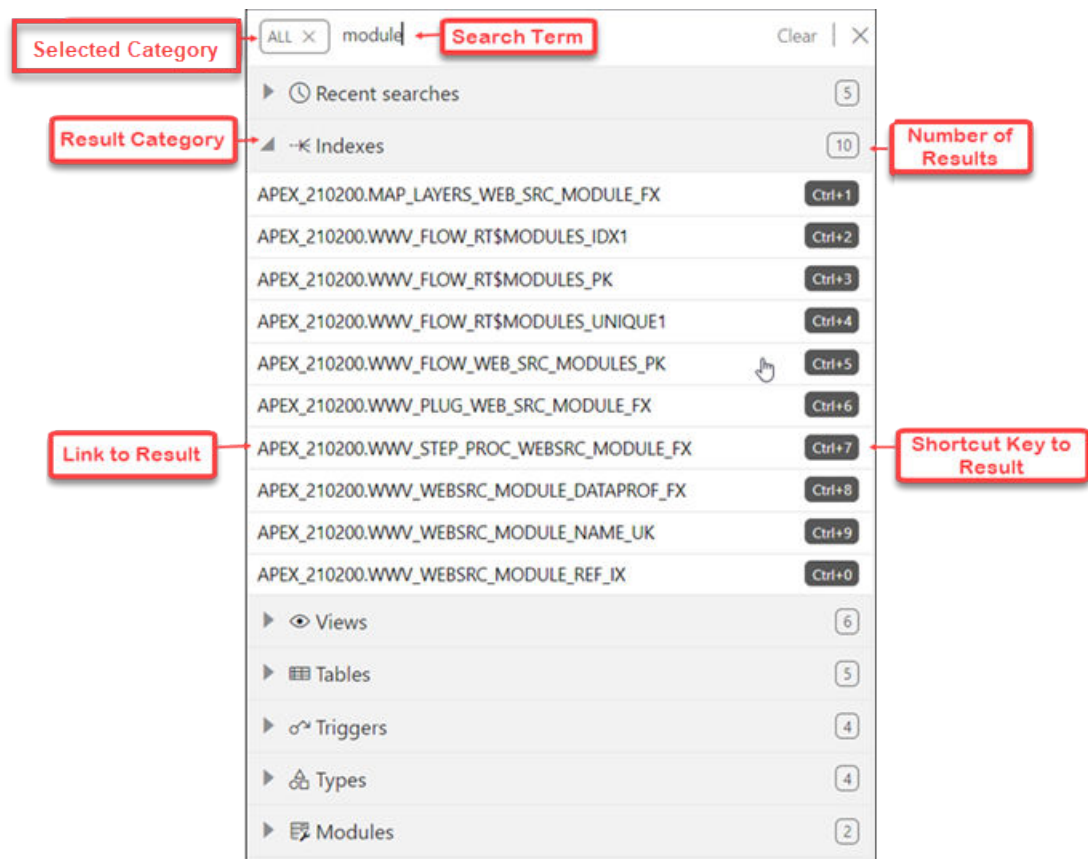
Selected Category

ALL ×

module

Search Term

Clear

Recent searches 5

Result Category

Indexes 10

Number of Results

APEX_210200.MAP_LAYERS_WEB_SRC_MODULE_FX Ctrl+1

APEX_210200.WWV_FLOW_RT$MODULES_IDX1 Ctrl+2

APEX_210200.WWV_FLOW_RT$MODULES_PK Ctrl+3

APEX_210200.WWV_FLOW_RT$MODULES_UNIQUE1 Ctrl+4

APEX_210200.WWV_FLOW_WEB_SRC_MODULES_PK Ctrl+5

APEX_210200.WWV_PLUG_WEB_SRC_MODULE_FX Ctrl+6

Link to Result

APEX_210200.WWV_STEP_PROC_WEBSRC_MODULE_FX Ctrl+7

Shortcut Key to Result

APEX_210200.WWV_WEBSRC_MODULE_DATAPROF_FX Ctrl+8

APEX_210200.WWV_WEBSRC_MODULE_NAME_UK Ctrl+9

APEX_210200.WWV_WEBSRC_MODULE_REF_IX Ctrl+0

Views 6

Tables 5

Triggers 4

Types 4

Modules 2